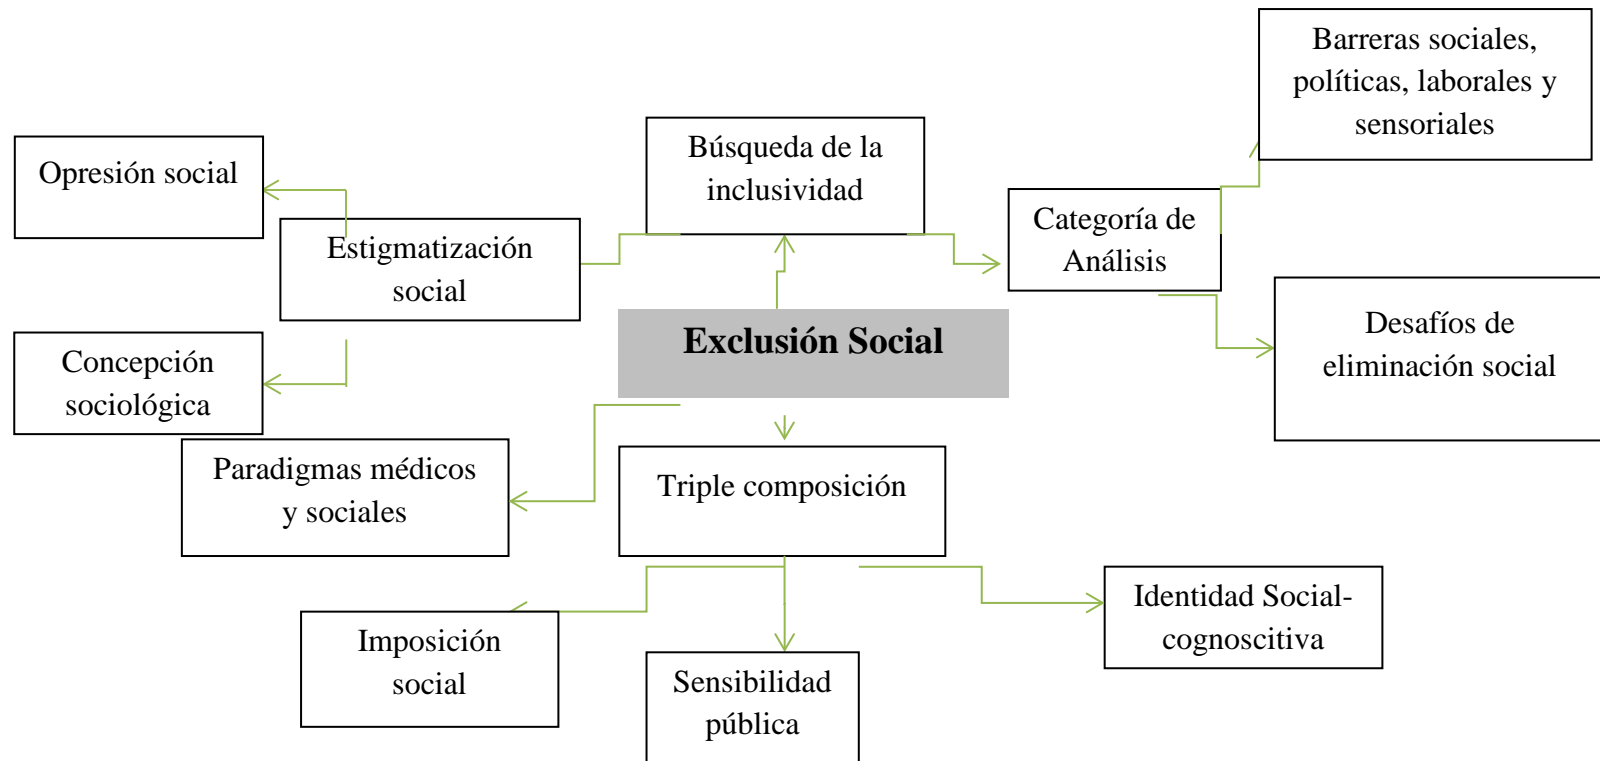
Exclusión Social

Búsqueda de la inclusividad

Estigmatización social

Opresión social

Concepción sociológica

Categoría de Análisis

Barreras sociales, políticas, laborales y sensoriales

Desafíos de eliminación social

Paradigmas médicos y sociales

Triple composición

Imposición social

Sensibilidad pública

Identidad Social-cognoscitiva